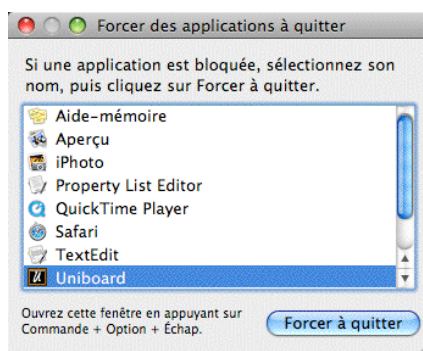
Forcer des applications à quitter

Si une application est bloquée, sélectionnez son nom, puis cliquez sur Forcer à quitter.

Aide-mémoire
Aperçu
iPhoto
Property List Editor
QuickTime Player
Safari
TextEdit
Uniboard

Ouvrez cette fenêtre en appuyant sur Commande + Option + Échap.

Forcer à quitter